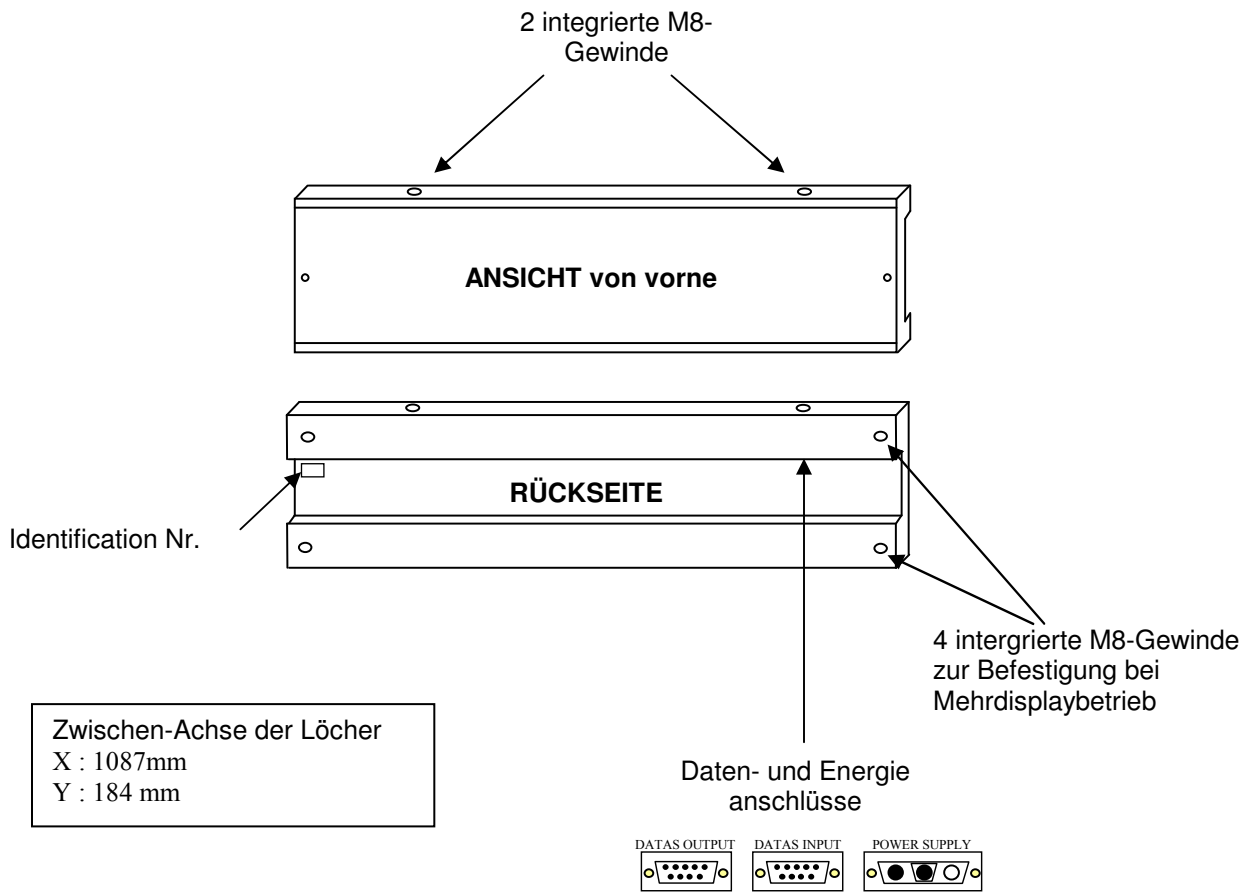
2 integrierte M8-Gewinde

ANSICHT von vorne

RÜCKSEITE

Identification Nr.

4 intergrierte M8-Gewinde zur Befestigung bei Mehrdisplaybetrieb

Zwischen-Achse der Löcher
X : 1087mm
Y : 184 mm

Daten- und Energie anschlüsse

DATAS OUTPUT

DATAS INPUT

POWER SUPPLY